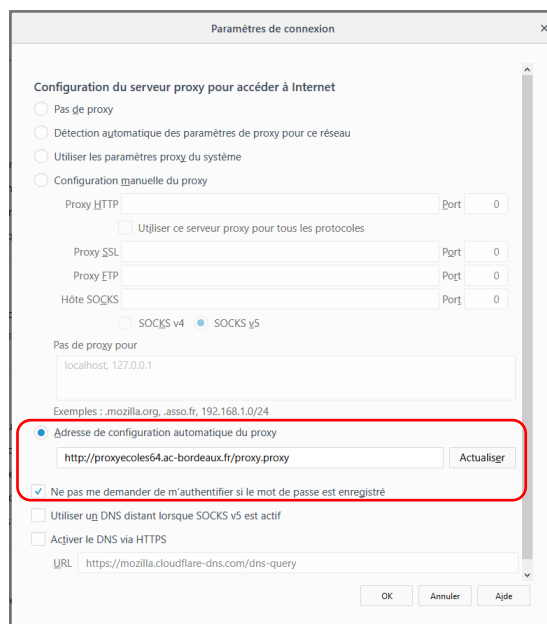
Paramètres de connexion

Configuration du serveur proxy pour accéder à Internet

Pas de proxy

Détection automatique des paramètres de proxy pour ce réseau

Utiliser les paramètres proxy du système

Configuration manuelle du proxy

Proxy HTTP | Port | 0

Utiliser ce serveur proxy pour tous les protocoles

Proxy SSL | Port | 0

Proxy FTP | Port | 0

Hôte SOCKS | Port | 0

SOCKS v4 SOCKS v5

Pas de proxy pour

localhost, 127.0.0.1

Exemples : .mozilla.org, .asso.fr, 192.168.1.0/24

Adresse de configuration automatique du proxy

http://proxyecoles64.ac-bordeaux.fr/proxy.proxy

Actualiser

Ne pas me demander de m'authentifier si le mot de passe est enregistré

Utiliser un DNS distant lorsque SOCKS v5 est actif

Activer le DNS via HTTPS

URL https://mozilla.cloudflare-dns.com/dns-query

OK Annuler Aide